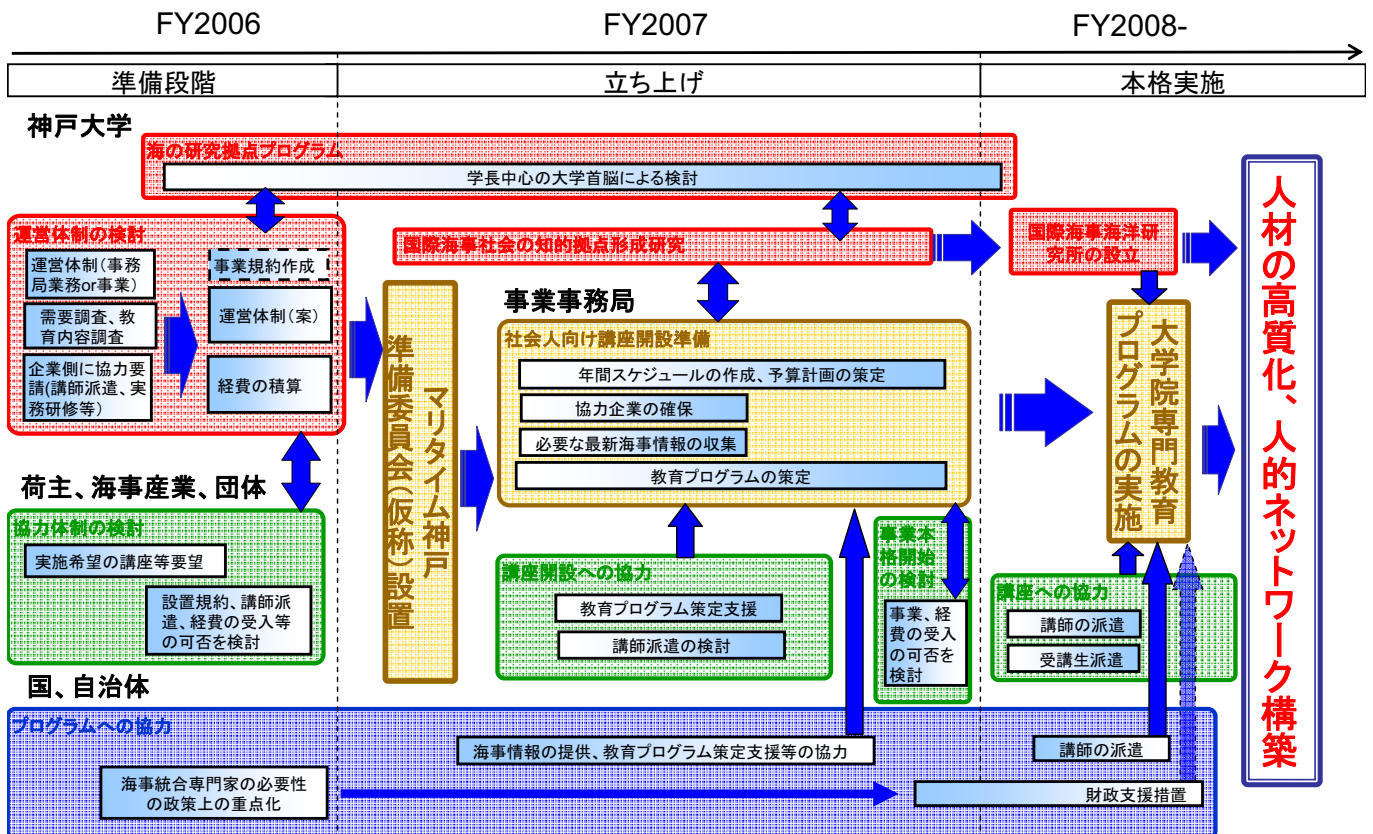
FY2006

FY2007

FY2008-

準備段階

立ち上げ

本格実施

神戸大学

海の研究拠点プログラム

学長中心の大学首脳による検討

運営体制の検討

運営体制（事務局業務or事業）

需要調査、教育内容調査

企業側に協力要請(講師派遣、実務研修等)

事業規約作成

運営体制（案）

経費の積算

マリタイム神戸準備委員会（仮称）設置

国際海事社会の知的拠点形成研究

国際海事海洋研究所の設立

事業事務局

社会人向け講座開設準備

年間スケジュールの作成、予算計画の策定

協力企業の確保

必要な最新海事情報の収集

教育プログラムの策定

大学院専門教育プログラムの実施

人材の高質化、人的ネットワーク構築

荷主、海事産業、団体

協力体制の検討

実施希望の講座等要望

設置規約、講師派遣、経費の受入等の可否を検討

講座開設への協力

教育プログラム策定支援

講師派遣の検討

事業本格開始の検討

事業、経費の受入の可否を検討

講座への協力

講師の派遣

受講生派遣

国、自治体

プログラムへの協力

海事情報の提供、教育プログラム策定支援等の協力

講師の派遣

海事統合専門家の必要性の政策上の重点化

財政支援措置